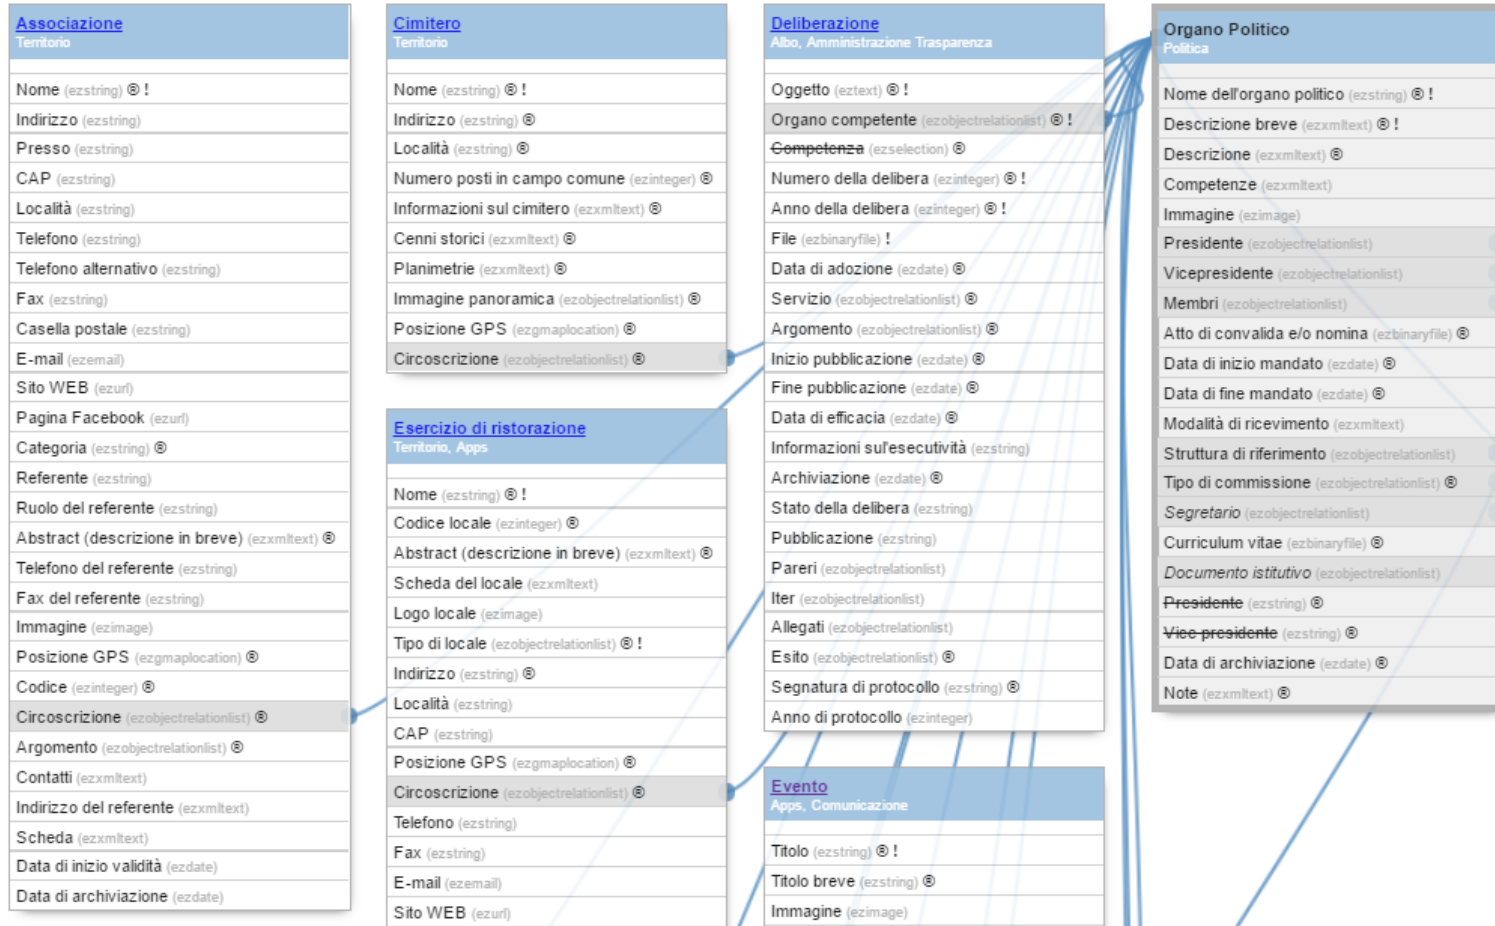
Associazione
Territorio

Nome (ezstring) ® !
Indirizzo (ezstring)
Presso (ezstring)
CAP (ezstring)
Località (ezstring)
Telefono (ezstring)
Telefono alternativo (ezstring)
Fax (ezstring)
Casella postale (ezstring)
E-mail (ezemail)
Sito WEB (ezurl)
Pagina Facebook (ezurl)
Categoria (ezstring) ®
Referente (ezstring)
Ruolo del referente (ezstring)
Abstract (descrizione in breve) (ezxmltext) ®
Telefono del referente (ezstring)
Fax del referente (ezstring)
Immagine (ezimage)
Posizione GPS (ezgmaplocation) ®
Codice (ezinteger) ®
Circoscrizione (ezobjectrelationlist) ®
Argomento (ezobjectrelationlist) ®
Contatti (ezxmltext)
Indirizzo del referente (ezxmltext)
Scheda (ezxmltext)
Data di inizio validità (ezdate)
Data di archiviazione (ezdate)

Cimitero
Territorio

Nome (ezstring) ® !
Indirizzo (ezstring) ®
Località (ezstring) ®
Numero posti in campo comune (ezinteger) ®
Informazioni sul cimitero (ezxmltext) ®
Cenni storici (ezxmltext) ®
Planimetrie (ezxmltext) ®
Immagine panoramica (ezobjectrelationlist) ®
Posizione GPS (ezgmaplocation) ®
Circoscrizione (ezobjectrelationlist) ®

Esercizio di ristorazione
Territorio, Apps

Nome (ezstring) ® !
Codice locale (ezinteger) ®
Abstract (descrizione in breve) (ezxmltext) ®
Scheda del locale (ezxmltext)
Logo locale (ezimage)
Tipo di locale (ezobjectrelationlist) ® !
Indirizzo (ezstring) ®
Località (ezstring)
CAP (ezstring)
Posizione GPS (ezgmaplocation) ®
Circoscrizione (ezobjectrelationlist) ®
Telefono (ezstring)
Fax (ezstring)
E-mail (ezemail)
Sito WEB (ezurl)

Deliberazione
Albo, Amministrazione Trasparenza

Oggetto (eztext) ® !
Organo competente (ezobjectrelationlist) ® !
Competenza (ezselection) ®
Numero della delibera (ezinteger) ® !
Anno della delibera (ezinteger) ® !
File (ezbinaryfile) !
Data di adozione (ezdate) ®
Servizio (ezobjectrelationlist) ®
Argomento (ezobjectrelationlist) ®
Inizio pubblicazione (ezdate) ®
Fine pubblicazione (ezdate) ®
Data di efficacia (ezdate) ®
Informazioni sull'esecutività (ezstring)
Archiviazione (ezdate) ®
Stato della delibera (ezstring)
Pubblicazione (ezstring)
Pareri (ezobjectrelationlist)
Iter (ezobjectrelationlist)
Allegati (ezobjectrelationlist)
Esito (ezobjectrelationlist) ®
Segnatura di protocollo (ezstring) ®
Anno di protocollo (ezinteger)

Evento
Apps, Comunicazione

Titolo (ezstring) ® !
Titolo breve (ezstring) ®
Immagine (ezimage)

Organo Politico
Politica

Nome dell'organo politico (ezstring) ® !
Descrizione breve (ezxmltext) ® !
Descrizione (ezxmltext) ®
Competenze (ezxmltext)
Immagine (ezimage)
Presidente (ezobjectrelationlist)
Vicepresidente (ezobjectrelationlist)
Membri (ezobjectrelationlist)
Atto di convalida e/o nomina (ezbinaryfile) ®
Data di inizio mandato (ezdate) ®
Data di fine mandato (ezdate) ®
Modalità di ricevimento (ezxmltext)
Struttura di riferimento (ezobjectrelationlist)
Tipo di commissione (ezobjectrelationlist) ®
Segretario (ezobjectrelationlist)
Curriculum vitae (ezbinaryfile) ®
Documento istitutivo (ezobjectrelationlist)
Presidente (ezstring) ®
Vice presidente (ezstring) ®
Data di archiviazione (ezdate) ®
Note (ezxmltext) ®